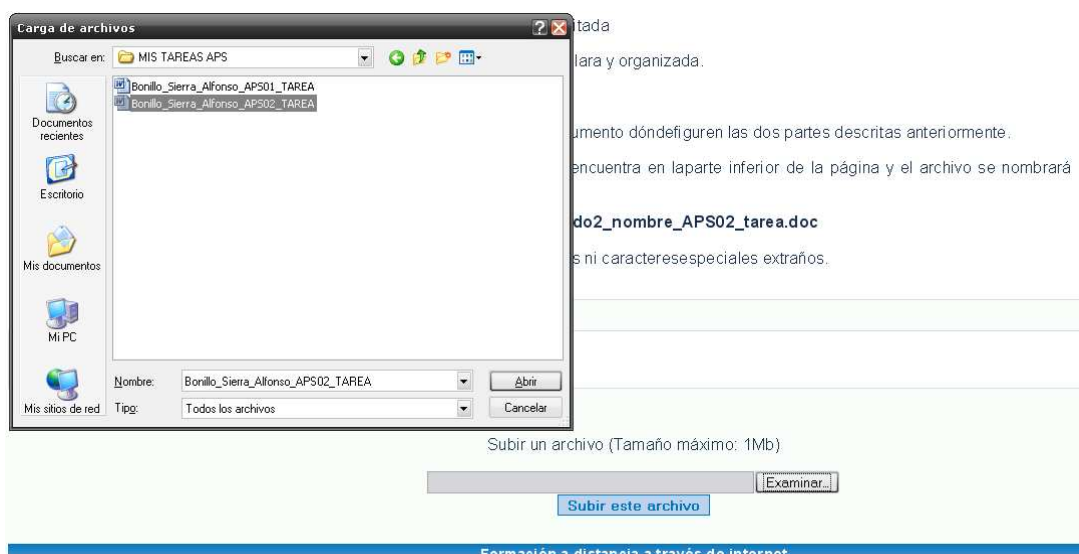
Carga de archivos

Buscar en: MIS TAREAS APS

Documentos recientes
Escritorio
Mis documentos
Mi PC
Mis sitios de red

Bonillo_Sierra_Alfonso_APS01_TAREA
Bonillo_Sierra_Alfonso_APS02_TAREA

Nombre: Bonillo_Sierra_Alfonso_APS02_TAREA
Abrir
Tipo: Todos los archivos
Cancelar

tada

lara y organizada.

umento dóndefiguren las dos partes descritas anteriormente.

encuentra en laparte inferior de la página y el archivo se nombrará

do2_nombre_APS02_tarea.doc

s ni caracteresespeciales extraños.

Subir un archivo (Tamaño máximo: 1Mb)

Examinar...

Subir este archivo

Formación a distancia a través de internet